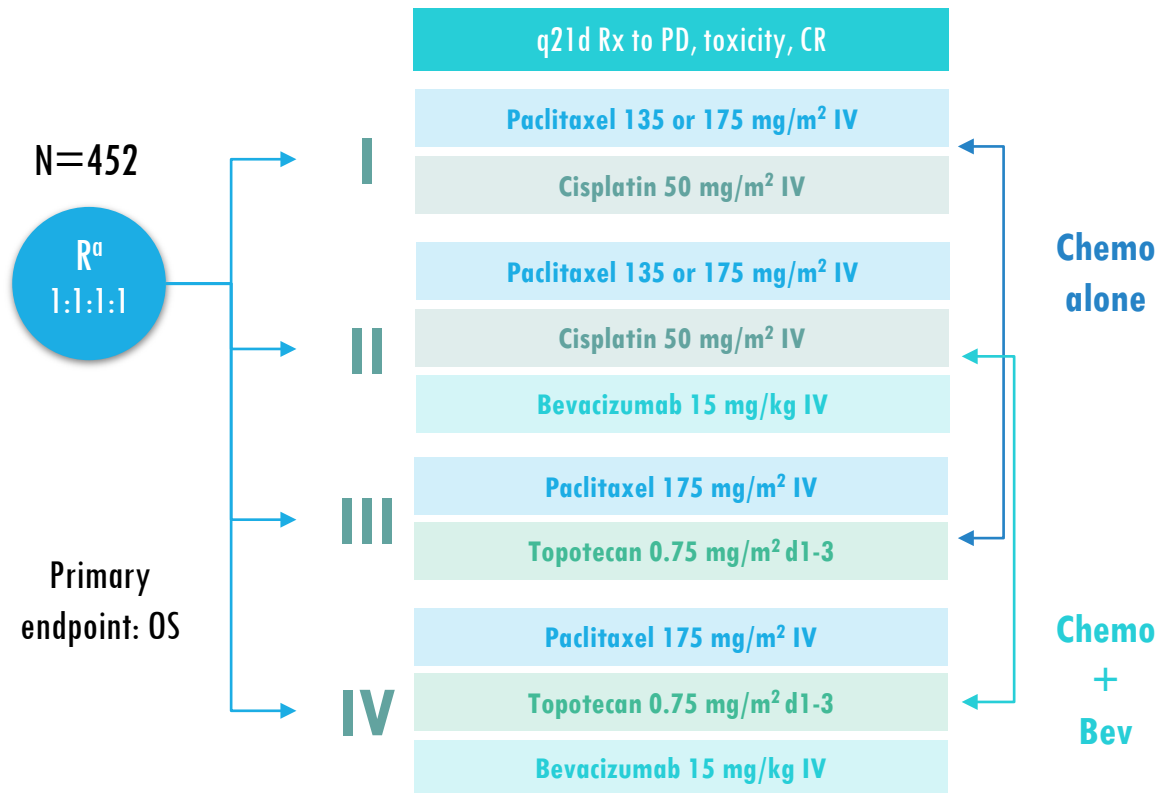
q21d Rx to PD, toxicity, CR

N=452

$R^a$
1:1:1:1

Primary endpoint: OS

I
Paclitaxel 135 or 175 mg/m$^2$ IV
Cisplatin 50 mg/m$^2$ IV

II
Paclitaxel 135 or 175 mg/m$^2$ IV
Cisplatin 50 mg/m$^2$ IV
Bevacizumab 15 mg/kg IV

III
Paclitaxel 175 mg/m$^2$ IV
Topotecan 0.75 mg/m$^2$ d1-3

IV
Paclitaxel 175 mg/m$^2$ IV
Topotecan 0.75 mg/m$^2$ d1-3
Bevacizumab 15 mg/kg IV

Chemo alone

Chemo + Bev